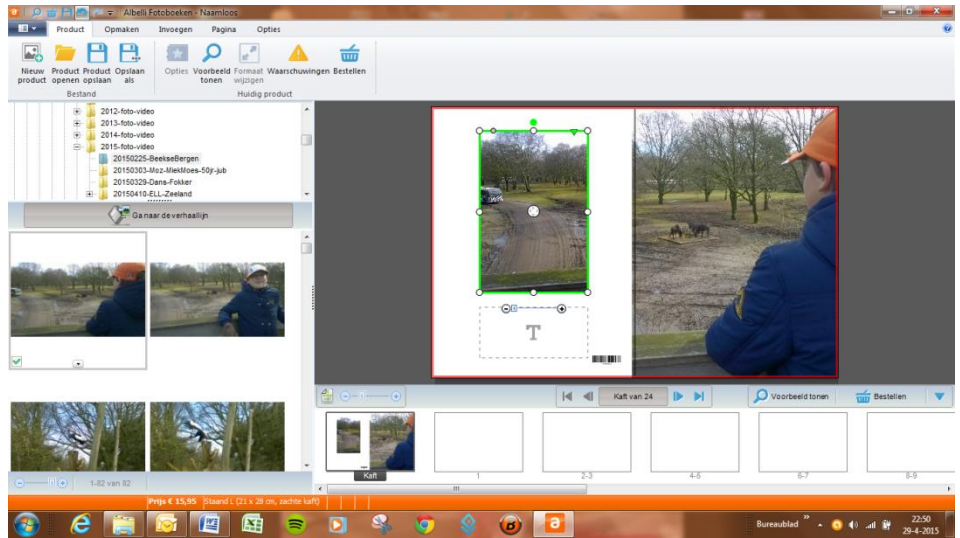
Albelli Fotoboeken - Naamloos

Product
Opmaken
Invoegen
Pagina
Opties

Nieuw product
Product openen
Product opslaan
Opslaan als
Bestand

Opties
Voorbeeld tonen
Formaat wijzigen
Waarschuwingen
Bestellen
Huidig product

2012-foto-video
2013-foto-video
2014-foto-video
2015-foto-video
20150225-BeekseBergen
20150303-Moz-MiekMoes-50jr-jub
20150329-Dans-Fokker
20150410-ELL-Zeeland

Ga naar de verhaallijn

1-82 van 82

T

Kaft van 24

Voorbeeld tonen

Bestellen

Kaft
1
2-3
4-5
6-7
8-9

Prijs € 15,95 Staand L (21 x 28 cm, zachte kaft)

Bureaublad
22:50
29-4-2015